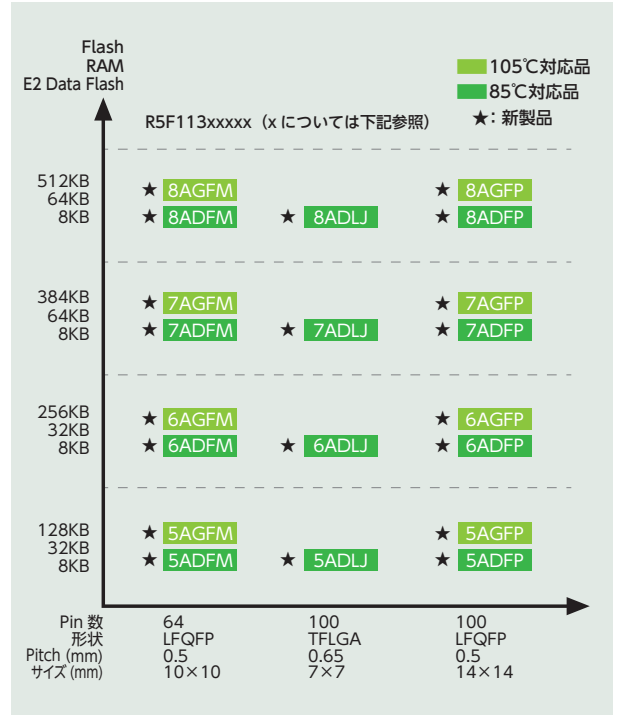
Flash
RAM
E2 Data Flash

105℃対応品
85℃対応品
★: 新製品

R5F113xxxxx（x については下記参照）

512KB
64KB
8KB

★ 8AGFM ★ 8AGFP
★ 8ADFM ★ 8ADLJ ★ 8ADFP

384KB
64KB
8KB

★ 7AGFM ★ 7AGFP
★ 7ADFM ★ 7ADLJ ★ 7ADFP

256KB
32KB
8KB

★ 6AGFM ★ 6AGFP
★ 6ADFM ★ 6ADLJ ★ 6ADFP

128KB
32KB
8KB

★ 5AGFM ★ 5AGFP
★ 5ADFM ★ 5ADLJ ★ 5ADFP

| Pin 数 | 64 | 100 | 100 |
|---|---|---|---|
| 形状 | LFQFP | TFLGA | LFQFP |
| Pitch (mm) | 0.5 | 0.65 | 0.5 |
| サイズ (mm) | 10×10 | 7×7 | 14×14 |